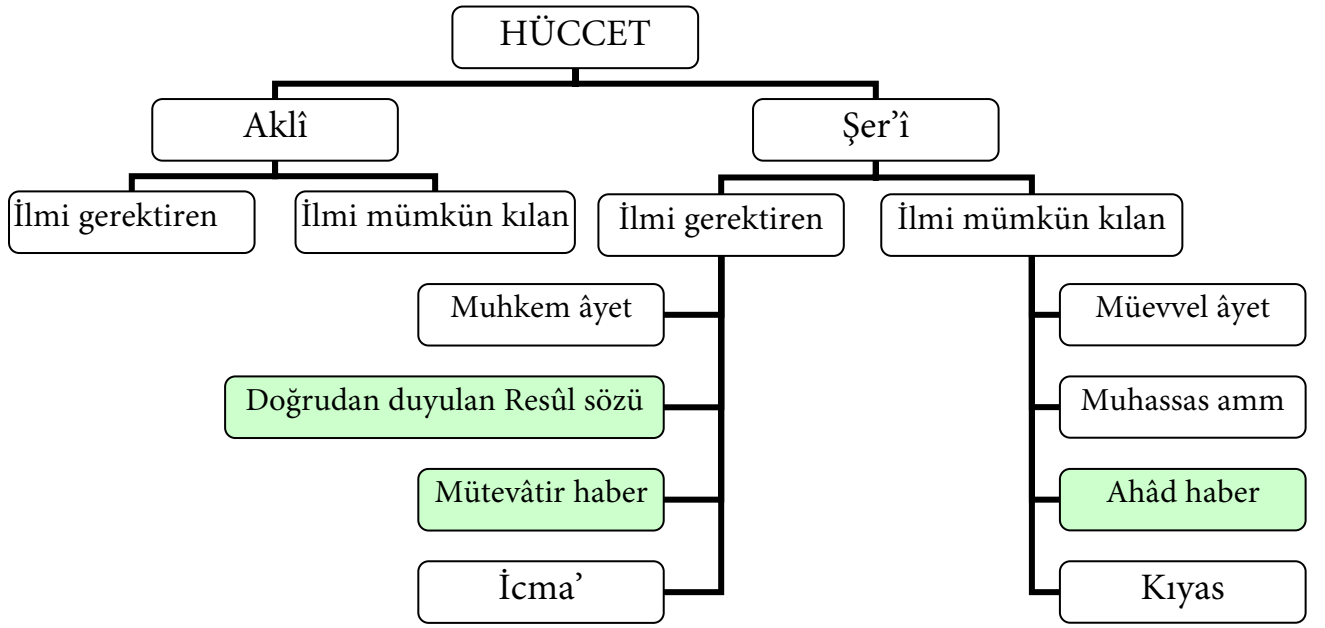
HÜCCET

Aklî

İlmi gerektiren

İlmi mümkün kılan

Şer'î

İlmi gerektiren

Muhkem âyet

Doğrudan duyulan Resûl sözü

Mütevâtir haber

İcma'

İlmi mümkün kılan

Müevvel âyet

Muhassas amm

Ahâd haber

Kıyas